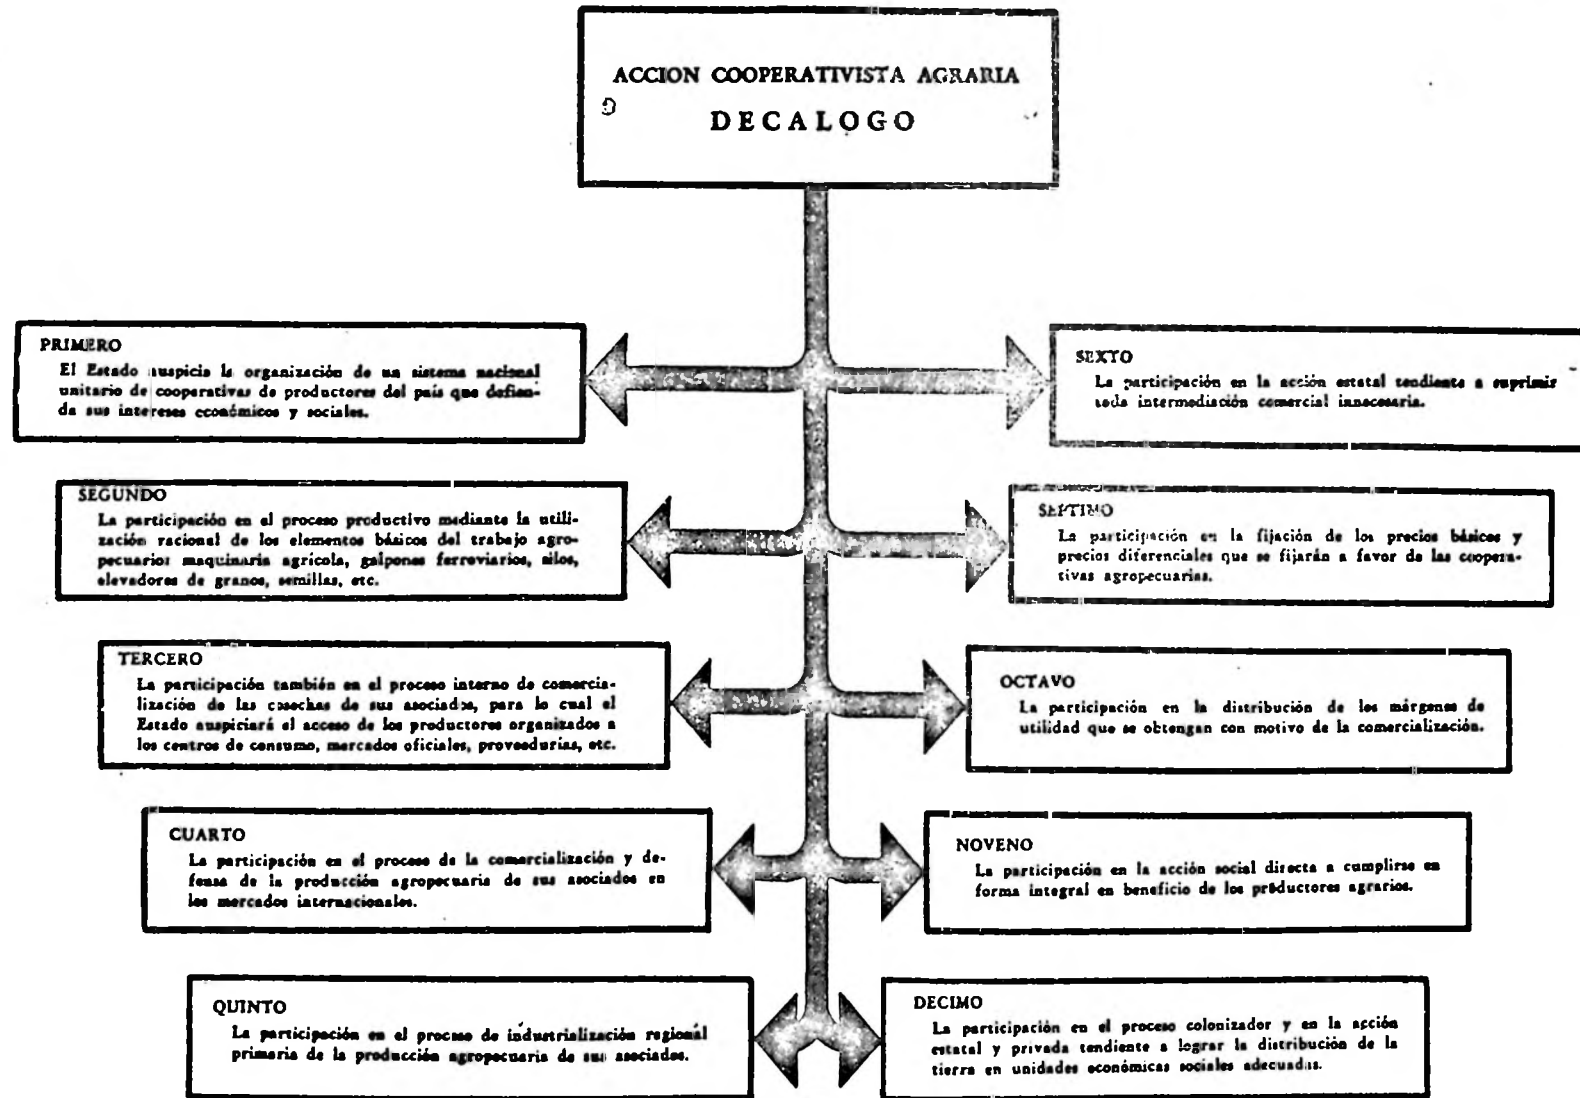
ACCION COOPERATIVISTA AGRARIA

DECALOGO

PRIMERO
El Estado auspicia la organización de un sistema nacional unitario de cooperativas de productores del país que defienda sus intereses económicos y sociales.

SEXTO
La participación en la acción estatal tendiente a suprimir toda intermediación comercial innecesaria.

SEGUNDO
La participación en el proceso productivo mediante la utilización racional de los elementos básicos del trabajo agropecuario: maquinaria agrícola, galpones ferroviarios, silos, elevadores de granos, semillas, etc.

SEPTIMO
La participación en la fijación de los precios básicos y precios diferenciales que se fijarán a favor de las cooperativas agropecuarias.

TERCERO
La participación también en el proceso interno de comercialización de las cosechas de sus asociados, para lo cual el Estado auspiciará el acceso de los productores organizados a los centros de consumo, mercados oficiales, proveedurías, etc.

OCTAVO
La participación en la distribución de los márgenes de utilidad que se obtengan con motivo de la comercialización.

CUARTO
La participación en el proceso de la comercialización y defensa de la producción agropecuaria de sus asociados en los mercados internacionales.

NOVENO
La participación en la acción social directa a cumplirse en forma integral en beneficio de los productores agrarios.

QUINTO
La participación en el proceso de industrialización regional primaria de la producción agropecuaria de sus asociados.

DECIMO
La participación en el proceso colonizador y en la acción estatal y privada tendiente a lograr la distribución de la tierra en unidades económicas sociales adecuadas.